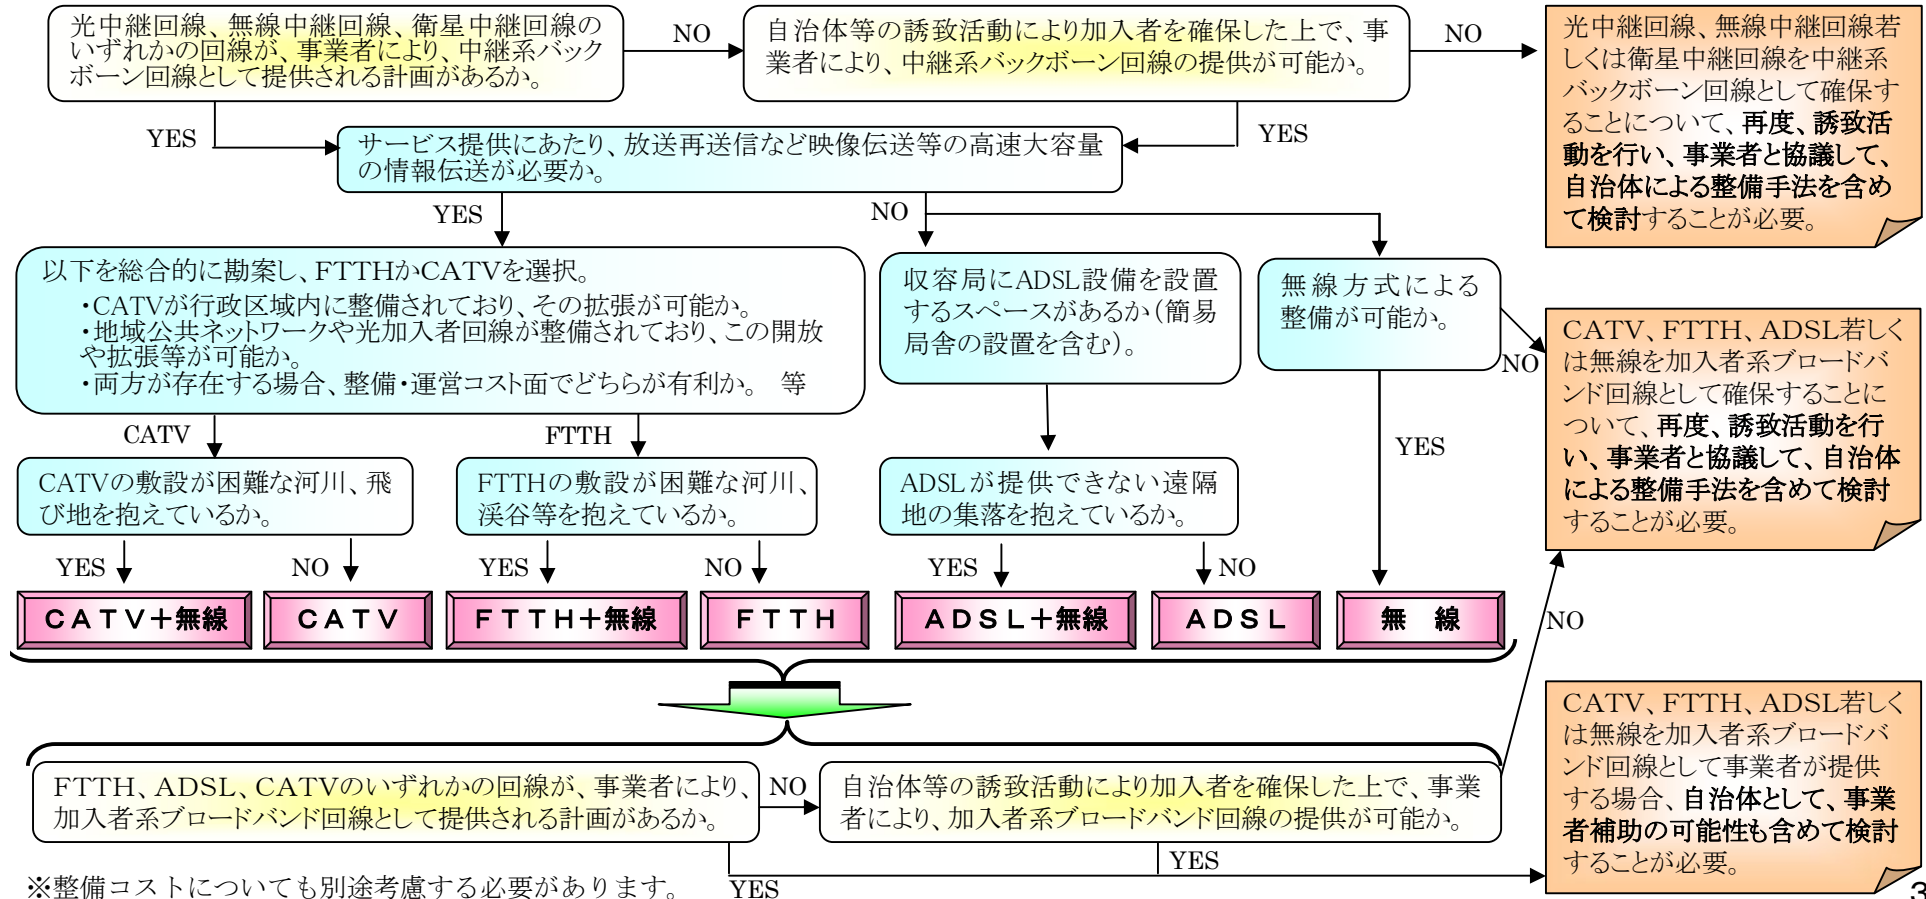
光中継回線、無線中継回線、衛星中継回線のいずれかの回線が、事業者により、中継系バックボーン回線として提供される計画があるか。

NO

自治体等の誘致活動により加入者を確保した上で、事業者により、中継系バックボーン回線の提供が可能か。

NO

光中継回線、無線中継回線若しくは衛星中継回線を中継系バックボーン回線として確保することについて、再度、誘致活動を行い、事業者と協議して、自治体による整備手法を含めて検討することが必要。

YES

YES

サービス提供にあたり、放送再送信など映像伝送等の高速大容量の情報伝送が必要か。

YES

NO

以下を総合的に勘案し、FTTHかCATVを選択。
・CATVが行政区域内に整備されており、その拡張が可能か。
・地域公共ネットワークや光加入者回線が整備されており、この開放や拡張等が可能か。
・両方が存在する場合、整備・運営コスト面でどちらが有利か。 等

収容局にADSL設備を設置するスペースがあるか(簡易局舎の設置を含む)。

無線方式による整備が可能か。

NO

CATV、FTTH、ADSL若しくは無線を加入者系ブロードバンド回線として確保することについて、再度、誘致活動を行い、事業者と協議して、自治体による整備手法を含めて検討することが必要。

CATV

FTTH

YES

CATVの敷設が困難な河川、飛び地を抱えているか。

FTTHの敷設が困難な河川、渓谷等を抱えているか。

ADSLが提供できない遠隔地の集落を抱えているか。

YES NO YES NO YES NO

CATV+無線 | CATV | FTTH+無線 | FTTH | ADSL+無線 | ADSL | 無 線

NO

FTTH、ADSL、CATVのいずれかの回線が、事業者により、加入者系ブロードバンド回線として提供される計画があるか。

NO

自治体等の誘致活動により加入者を確保した上で、事業者により、加入者系ブロードバンド回線の提供が可能か。

CATV、FTTH、ADSL若しくは無線を加入者系ブロードバンド回線として事業者が提供する場合、自治体として、事業者補助の可能性も含めて検討することが必要。

YES

YES

※整備コストについても別途考慮する必要があります。

3